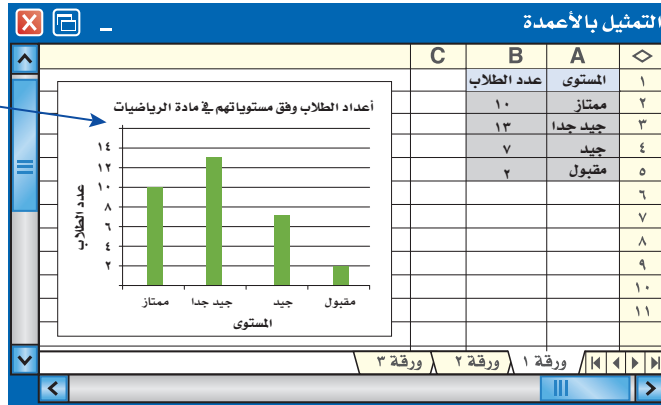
التمثيل بالأعمدة

| | A | B | C |
|---|---|---|---|
| ١ | المستوى | عدد الطلاب | |
| ٢ | ممتاز | ١٠ | |
| ٣ | جيد جدا | ١٣ | |
| ٤ | جيد | ٧ | |
| ٥ | مقبول | ٢ | |
| ٦ | | | |
| ٧ | | | |
| ٨ | | | |
| ٩ | | | |
| ١٠ | | | |
| ١١ | | | |

أعداد الطلاب وفق مستوياتهم في مادة الرياضيات

عدد الطلاب

١٤
١٢
١٠
٨
٦
٤
٢

ممتاز جيد جدا جيد مقبول

المستوى

ورقة ١ ورقة ٢ ورقة ٣